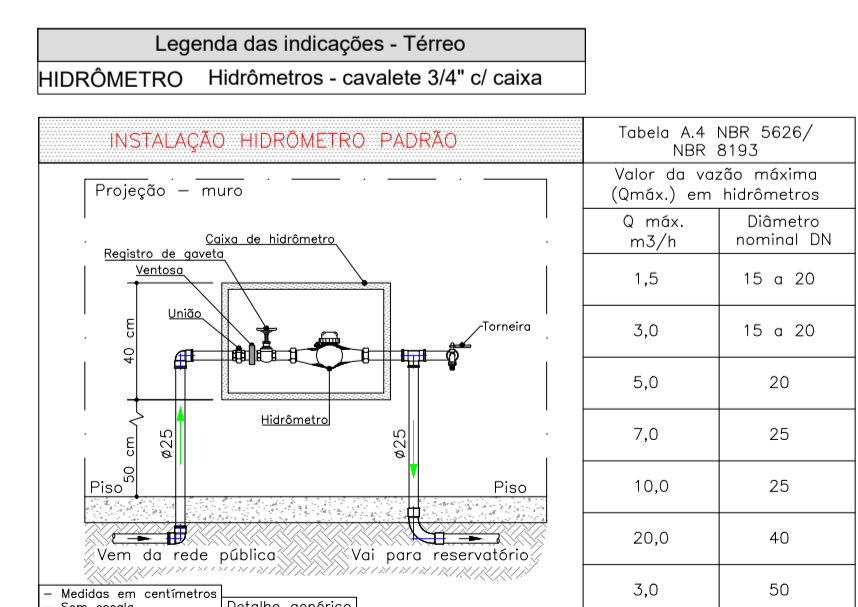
Legenda das indicações - Térreo

HIDRÔMETRO Hidrômetros - cavalete 3/4" c/ caixa

INSTALAÇÃO HIDRÔMETRO PADRÃO

Projeção — muro

Caixa de hidrômetro

Registro de gaveta

Ventosa

União

Torneira

40 cm

Hidrômetro

ø25

50 cm

ø25

Piso

Piso

Vem da rede pública

Vai para reservatório

— Medidas em centímetros

— Sem escala

Detalhe genérico

Tabela A.4 NBR 5626/ NBR 8193

Valor da vazão máxima (Qmáx.) em hidrômetros

| Q máx. m3/h | Diâmetro nominal DN |
|---|---|
| 1,5 | 15 a 20 |
| 3,0 | 15 a 20 |
| 5,0 | 20 |
| 7,0 | 25 |
| 10,0 | 25 |
| 20,0 | 40 |
| 3,0 | 50 |